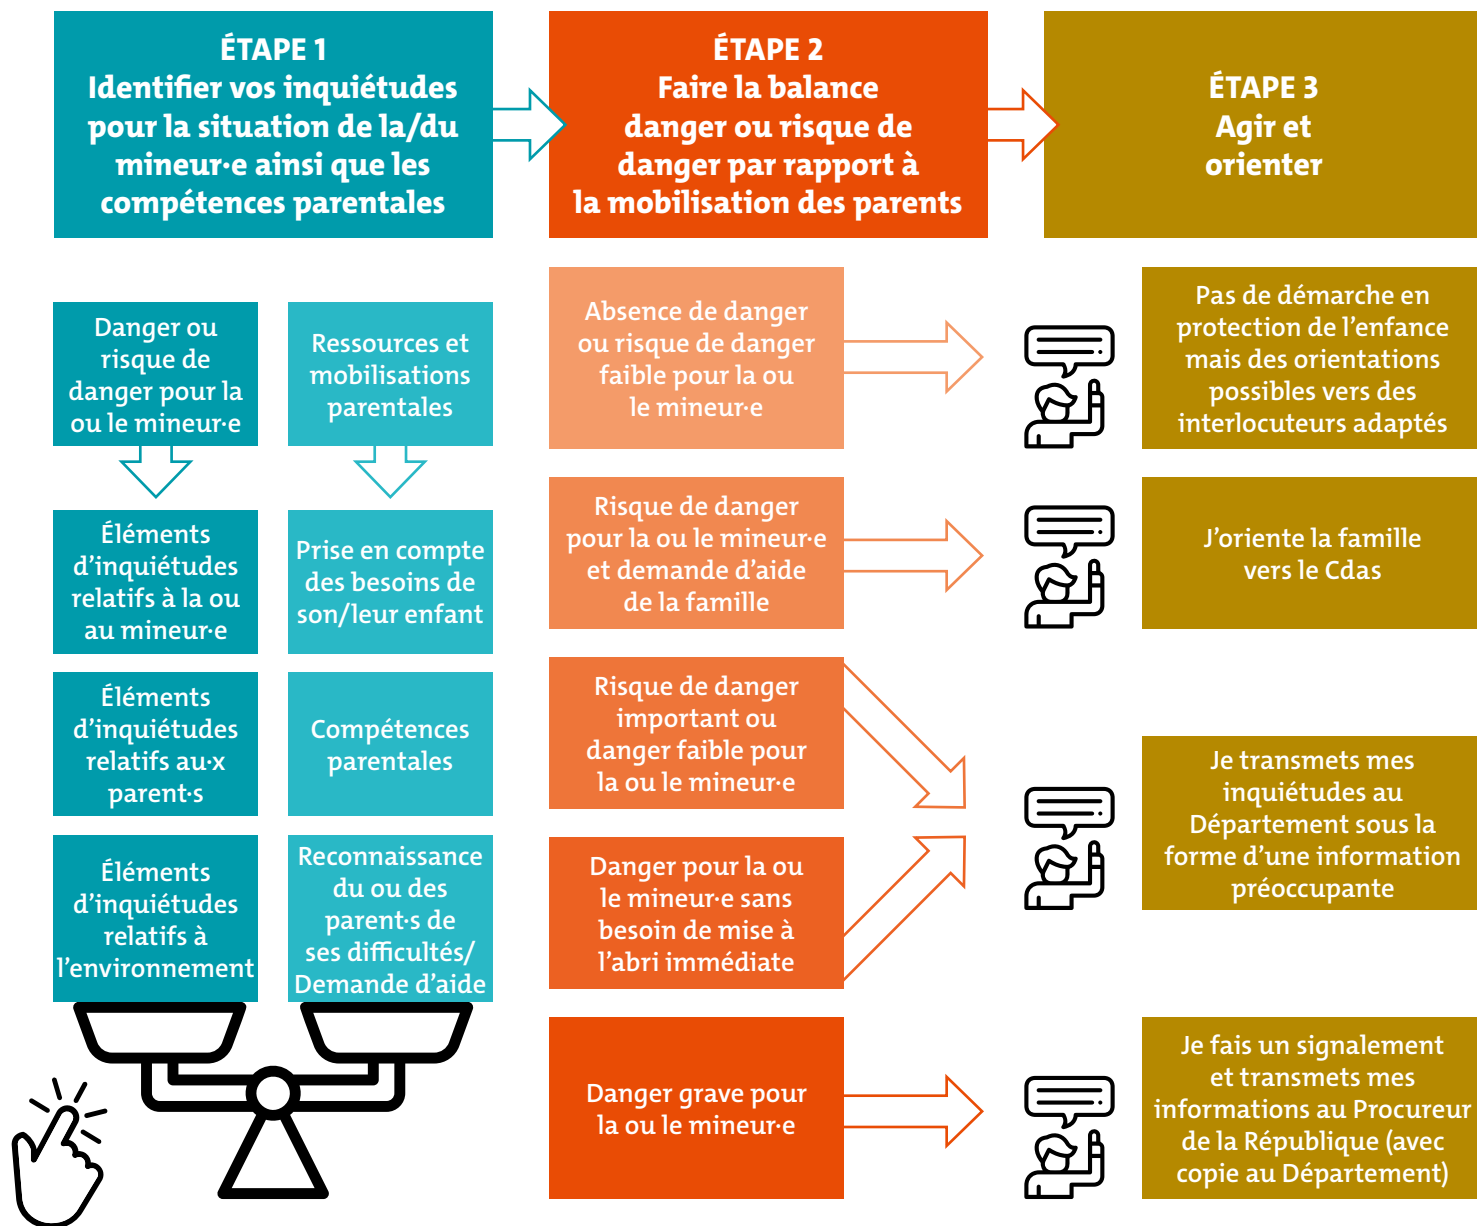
ÉTAPE 1
Identifier vos inquiétudes pour la situation de la/du mineur·e ainsi que les compétences parentales

ÉTAPE 2
Faire la balance danger ou risque de danger par rapport à la mobilisation des parents

ÉTAPE 3
Agir et orienter

Danger ou risque de danger pour la ou le mineur·e

Éléments d'inquiétudes relatifs à la ou au mineur·e

Éléments d'inquiétudes relatifs au·x parent·s

Éléments d'inquiétudes relatifs à l'environnement

Ressources et mobilisations parentales

Prise en compte des besoins de son/leur enfant

Compétences parentales

Reconnaissance du ou des parent·s de ses difficultés/ Demande d'aide

Absence de danger ou risque de danger faible pour la ou le mineur·e

Risque de danger pour la ou le mineur·e et demande d'aide de la famille

Risque de danger important ou danger faible pour la ou le mineur·e

Danger pour la ou le mineur·e sans besoin de mise à l'abri immédiate

Danger grave pour la ou le mineur·e

Pas de démarche en protection de l'enfance mais des orientations possibles vers des interlocuteurs adaptés

J'oriente la famille vers le Cdas

Je transmets mes inquiétudes au Département sous la forme d'une information préoccupante

Je fais un signalement et transmets mes informations au Procureur de la République (avec copie au Département)